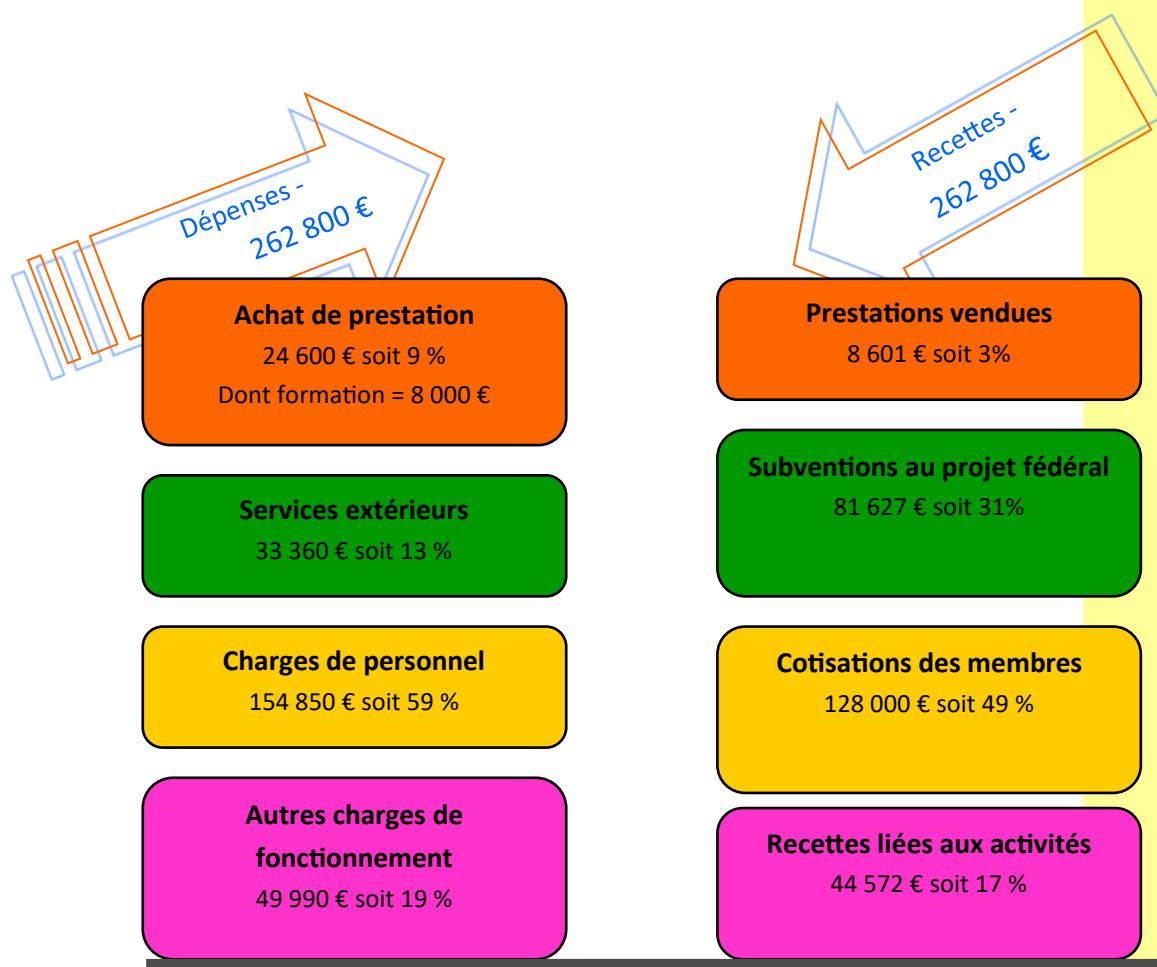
Dépenses -
262 800 €

Recettes -
262 800 €

Achat de prestation
24 600 € soit 9 %
Dont formation = 8 000 €

Services extérieurs
33 360 € soit 13 %

Charges de personnel
154 850 € soit 59 %

Autres charges de fonctionnement
49 990 € soit 19 %

Prestations vendues
8 601 € soit 3%

Subventions au projet fédéral
81 627 € soit 31%

Cotisations des membres
128 000 € soit 49 %

Recettes liées aux activités
44 572 € soit 17 %